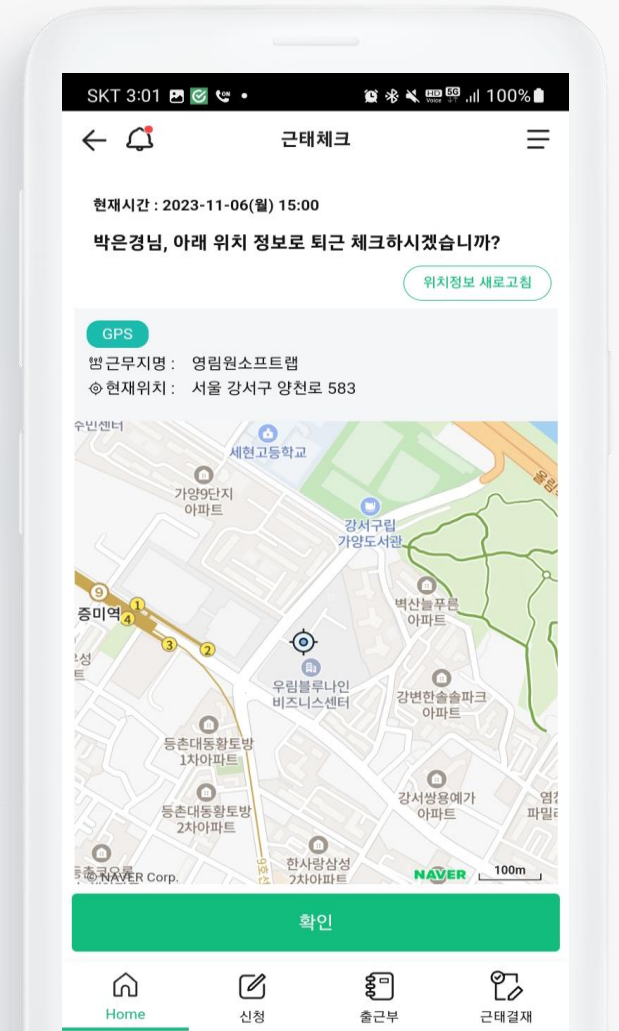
SKT 3:01 100%

근태체크

현재시간 : 2023-11-06(월) 15:00

박은경님, 아래 위치 정보로 퇴근 체크하시겠습니까?

위치정보 새로고침

GPS

근무지명 : 영림원소프트랩
현재위치 : 서울 강서구 양천로 583

수민센터
세현고등학교
가양9단지 아파트
강서구립 가양도서관
증미역
벽산늘푸른 아파트
우림블루나인 비즈니스센터
강변한솔솔파크 아파트
등촌대동황토방 1차아파트
등촌대동황토방 2차아파트
강서쌍용예가 아파트
한사랑삼성 2차아파트
© NAVER Corp.
NAVER
100m

확인

Home
신청
출근부
근태결재